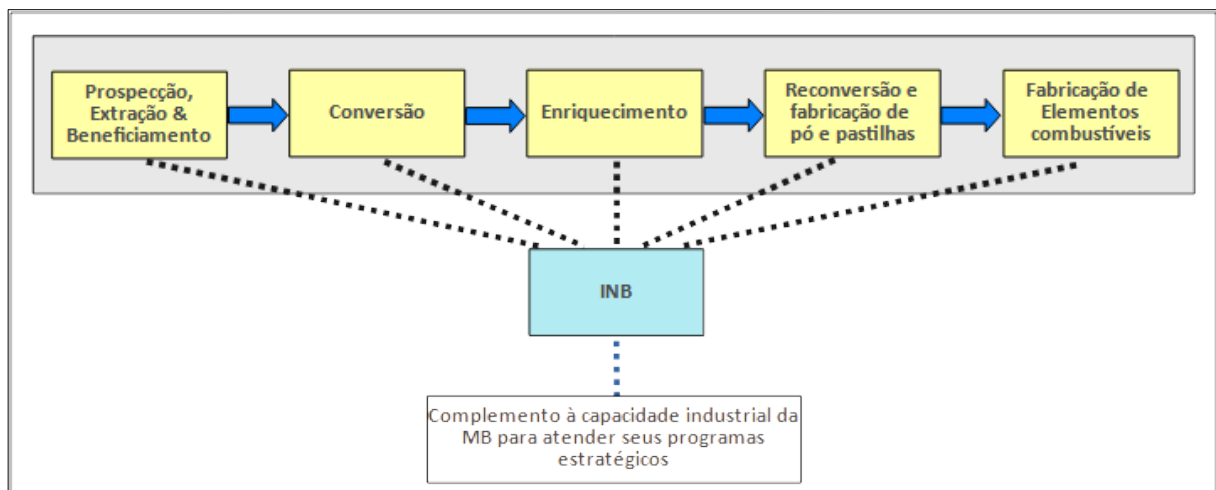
Prospecção, Extração & Beneficiamento

Conversão

Enriquecimento

Reconversão e fabricação de pó e pastilhas

Fabricação de Elementos combustíveis

INB

Complemento à capacidade industrial da MB para atender seus programas estratégicos